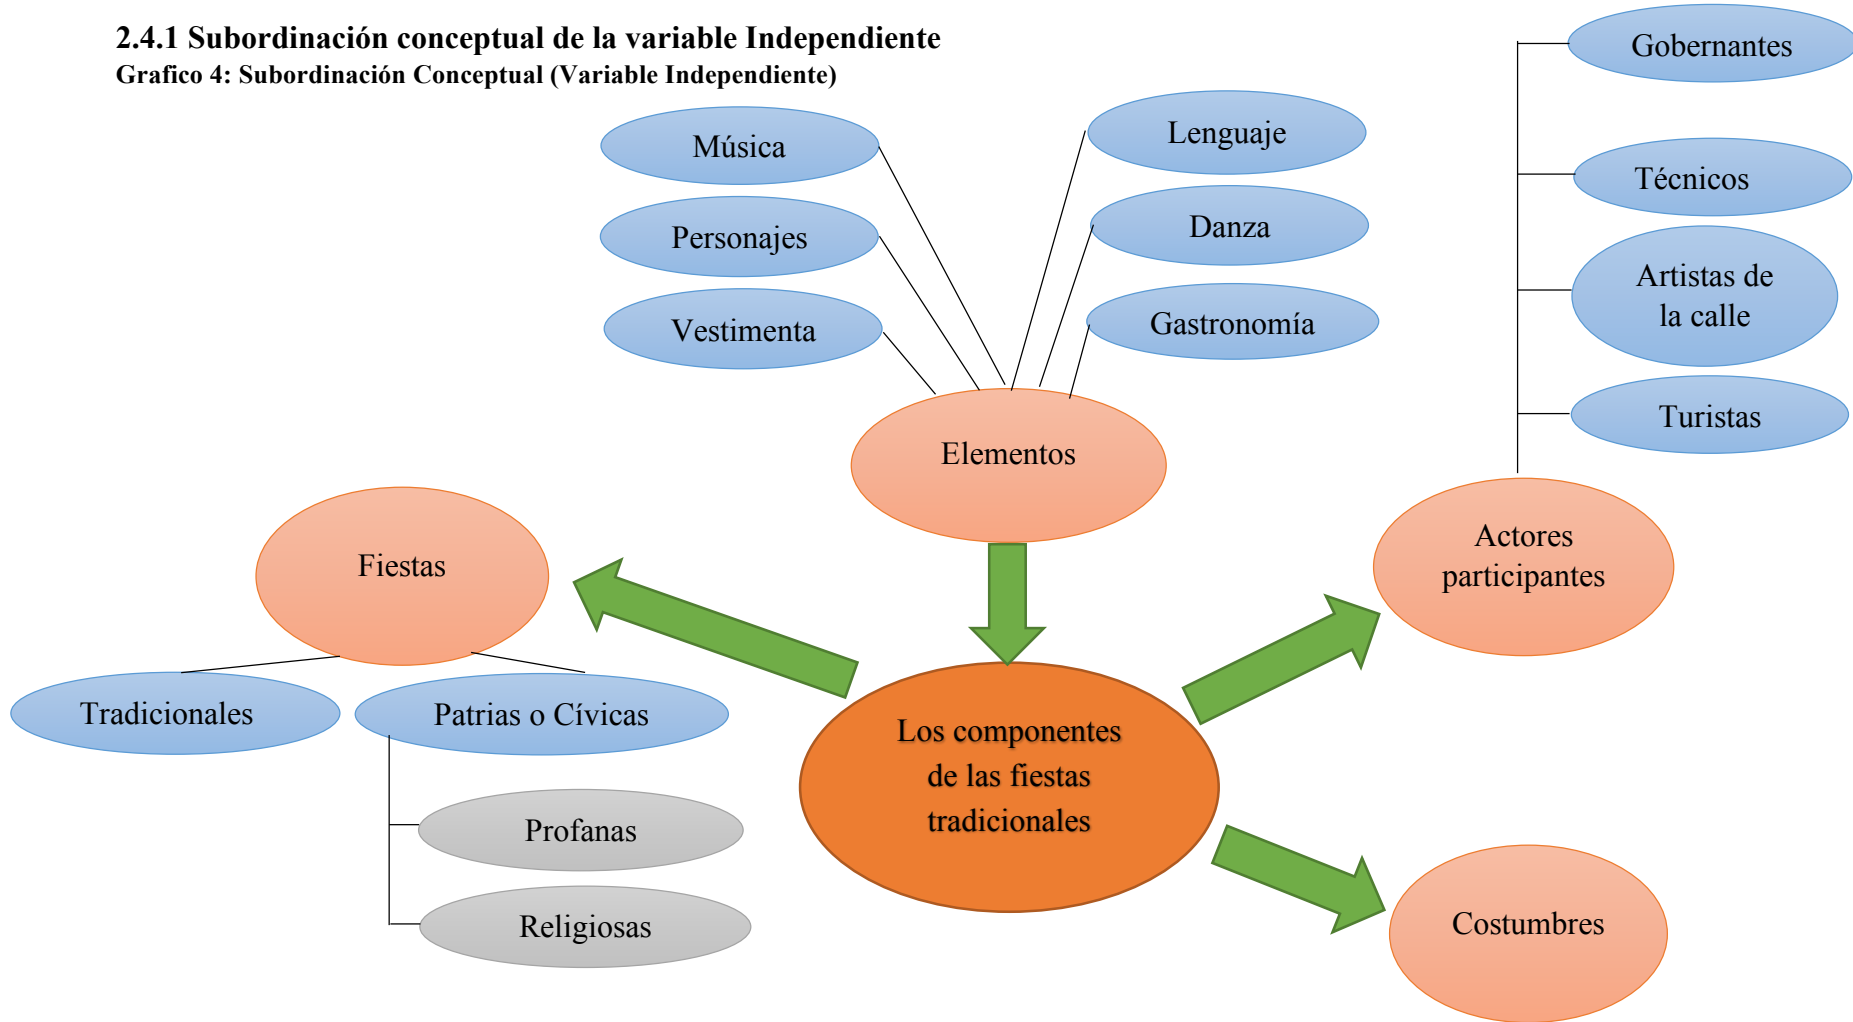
2.4.1 Subordinación conceptual de la variable Independiente
Grafico 4: Subordinación Conceptual (Variable Independiente)

Gobernantes

Música

Lenguaje

Técnicos

Personajes

Danza

Artistas de la calle

Vestimenta

Gastronomía

Turistas

Elementos

Fiestas

Actores participantes

Tradicionales

Patrias o Cívicas

Los componentes de las fiestas tradicionales

Profanas

Religiosas

Costumbres